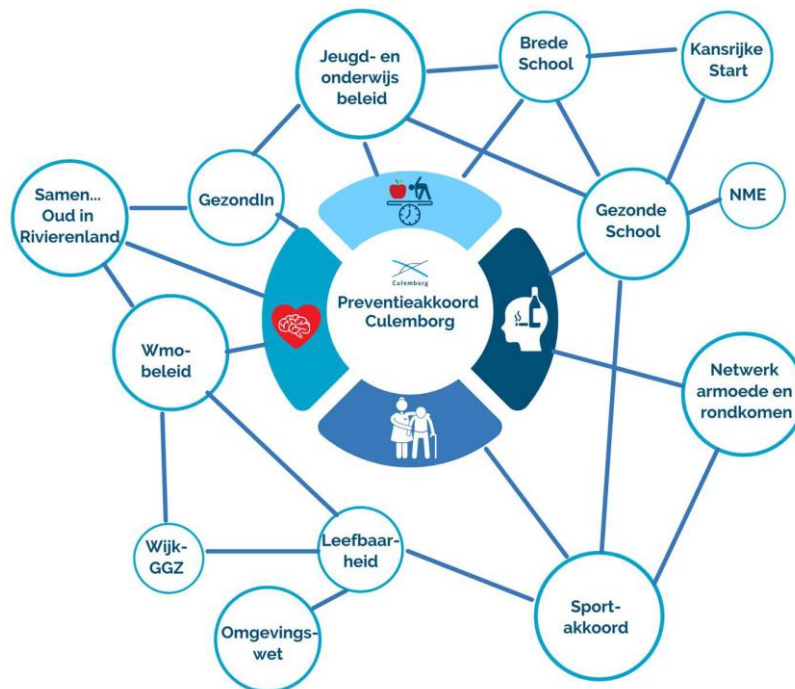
Jeugd- en onderwijs beleid

Brede School

Kansrijke Start

Samen... Oud in Rivierenland

GezondIn

Gezonde School

NME

Culemborg

Preventieakkoord Culemborg

Wmo-beleid

Netwerk armoede en rondkomen

Wijk-GGZ

Leefbaar-heid

Sport-akkoord

Omgevings-wet